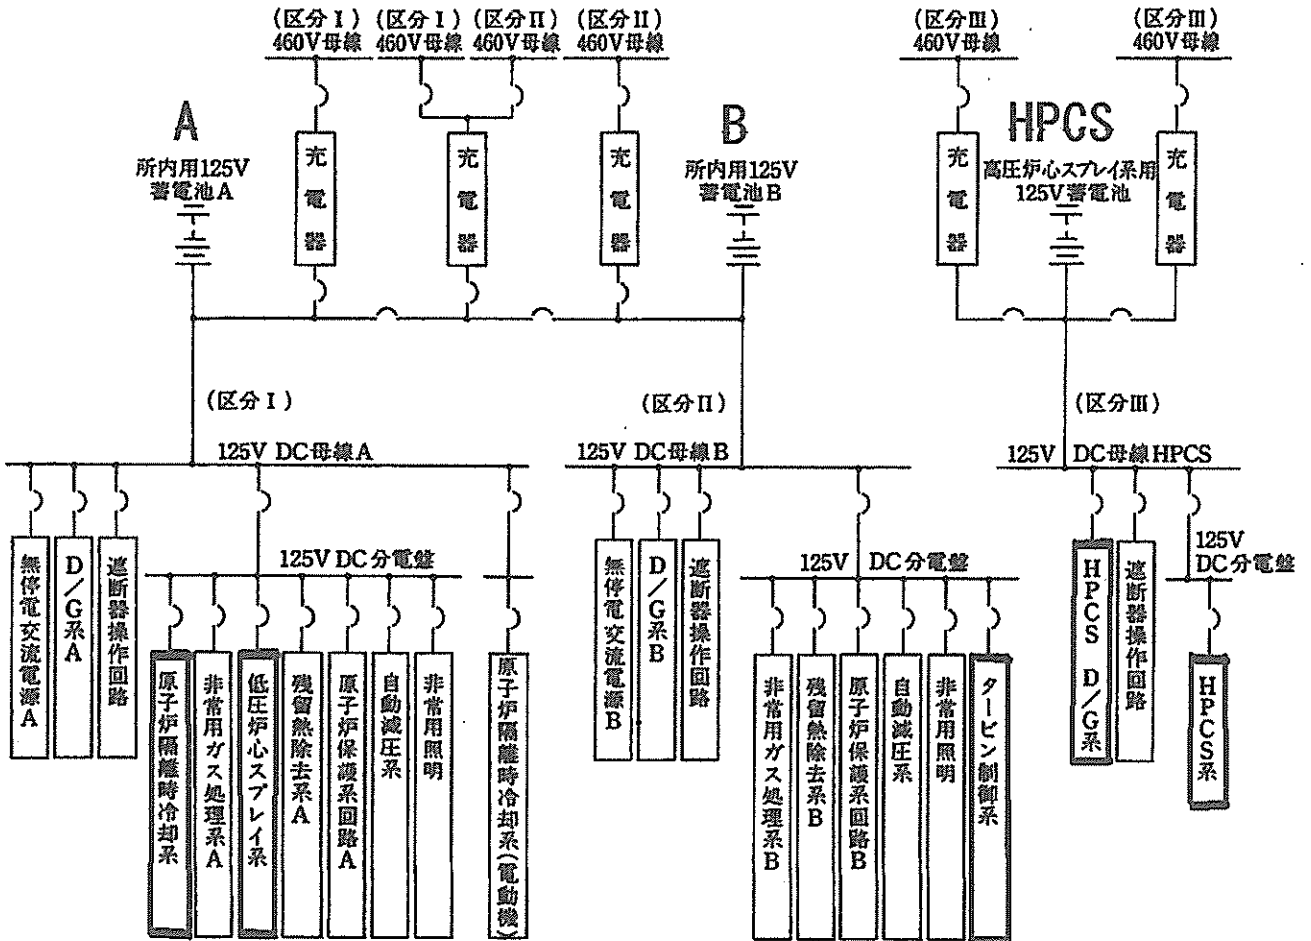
(区分Ⅰ)
460V母線

(区分Ⅰ)
460V母線

(区分Ⅱ)
460V母線

(区分Ⅱ)
460V母線

(区分Ⅲ)
460V母線

(区分Ⅲ)
460V母線

A

所内用125V
蓄電池A

充電器

充電器

充電器

B

所内用125V
蓄電池B

HPCS

充電器

高圧炉心スプレイ系用
125V蓄電池

充電器

(区分Ⅰ)

(区分Ⅱ)

(区分Ⅲ)

125V DC母線A

125V DC母線B

125V DC母線HPCS

無停電交流電源A

D/G系A

遮断器操作回路

125V DC分電盤

原子炉隔離時冷却系

非常用ガス処理系A

低圧炉心スプレイ系

残留熱除去系A

原子炉保護系回路A

自動減圧系

非常用照明

原子炉隔離時冷却系(電動機)

無停電交流電源B

D/G系B

遮断器操作回路

125V DC分電盤

非常用ガス処理系B

残留熱除去系B

原子炉保護系回路B

自動減圧系

非常用照明

タービン制御系

HPCS D/G系

遮断器操作回路

125V
DC分電盤

HPCS系